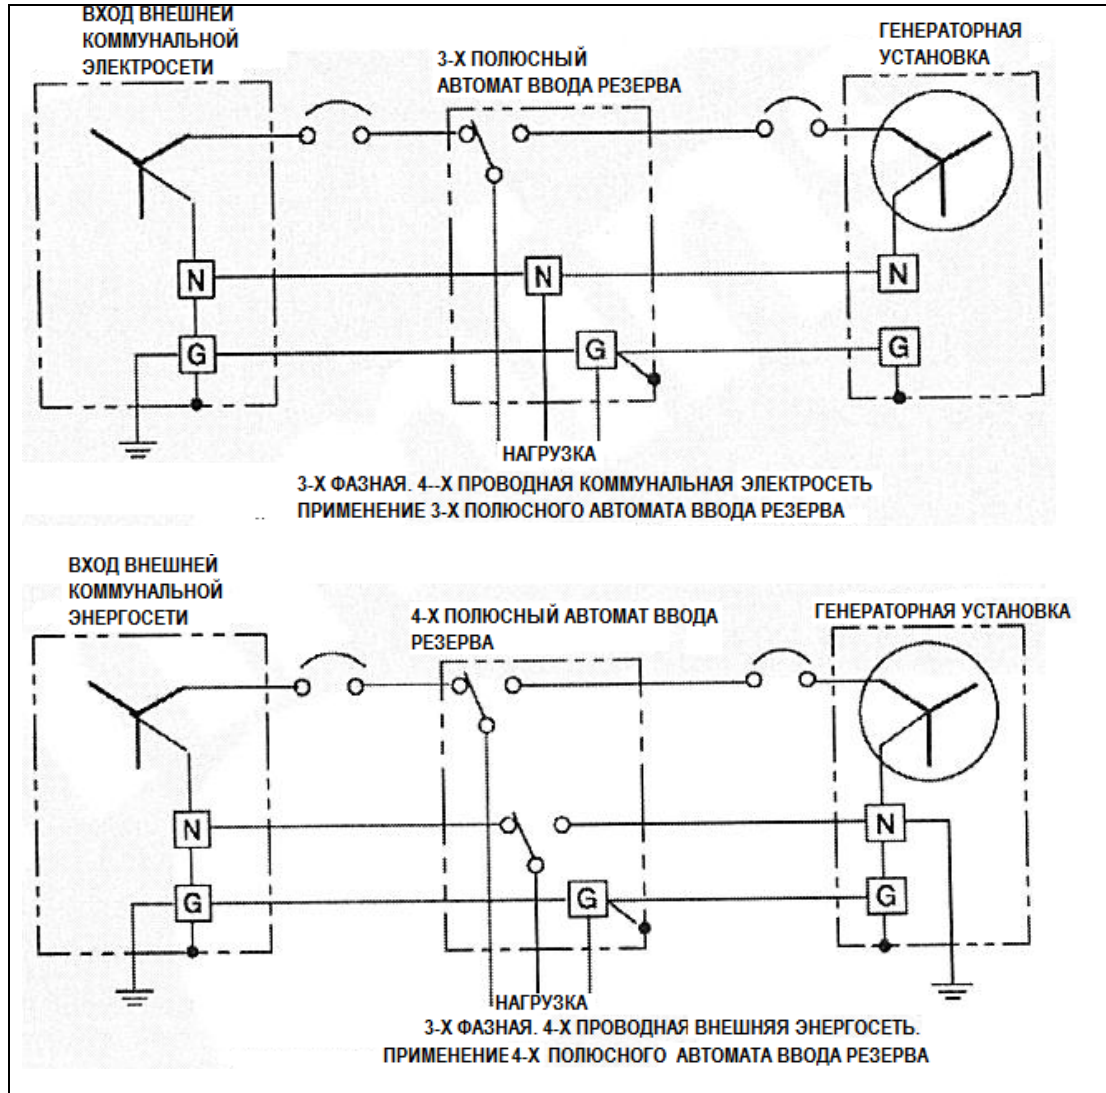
ВХОД ВНЕШНЕЙ КОММУНАЛЬНОЙ ЭЛЕКТРОСЕТИ

3-Х ПОЛЮСНЫЙ АВТОМАТ ВВОДА РЕЗЕРВА

ГЕНЕРАТОРНАЯ УСТАНОВКА

N

N

N

G

G

G

НАГРУЗКА

3-Х ФАЗНАЯ. 4--Х ПРОВОДНАЯ КОММУНАЛЬНАЯ ЭЛЕКТРОСЕТЬ ПРИМЕНЕНИЕ 3-Х ПОЛЮСНОГО АВТОМАТА ВВОДА РЕЗЕРВА

ВХОД ВНЕШНЕЙ КОММУНАЛЬНОЙ ЭНЕРГОСЕТИ

4-Х ПОЛЮСНЫЙ АВТОМАТ ВВОДА РЕЗЕРВА

ГЕНЕРАТОРНАЯ УСТАНОВКА

N

N

G

G

G

НАГРУЗКА

3-Х ФАЗНАЯ. 4-Х ПРОВОДНАЯ ВНЕШНЯЯ ЭНЕРГОСЕТЬ. ПРИМЕНЕНИЕ 4-Х ПОЛЮСНОГО АВТОМАТА ВВОДА РЕЗЕРВА